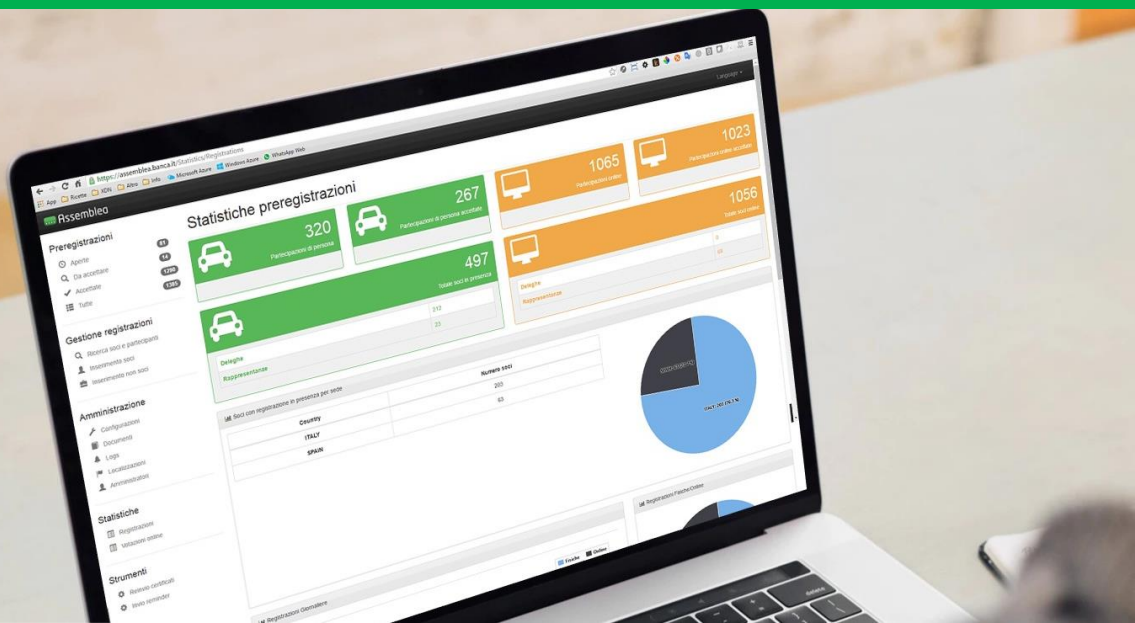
https://assemblea.banca.it/Statistics/Registrations

App Ricette XDN Altro Info Microsoft Azure Windows Azure WhatsApp Web

Language

Assemblea

Preregistrazioni
Aperte 51
Da accettare 14
Accettate 1290
Tutte 1385

Gestione registrazioni
Ricerca soci e partecipanti
Inserimento soci
Inserimento non soci

Amministrazione
Configurazioni
Documenti
Logs
Localizzazioni
Amministratori

Statistiche
Registrazioni
Votazioni online

Strumenti
Rilievo certificati
Invio reminder

Statistiche preregistrazioni

320
Partecipazioni di persona

267
Partecipazioni di persona accettate

1065
Partecipazioni online

1023
Partecipazioni online accettate

497
Totale soci in presenza

212
23

Delega
Rappresentanze

1056
Totale soci online

0
33

Delega
Rappresentanze

Soci con registrazione in presenza per sede

| Country | Numero soci |
|---|---|
| ITALY | 203 |
| SPAIN | 63 |

ITALY 203 (76.3 %)

Registrazioni Fisiche/Online

Fisiche Online

Registrazioni Giornaliere